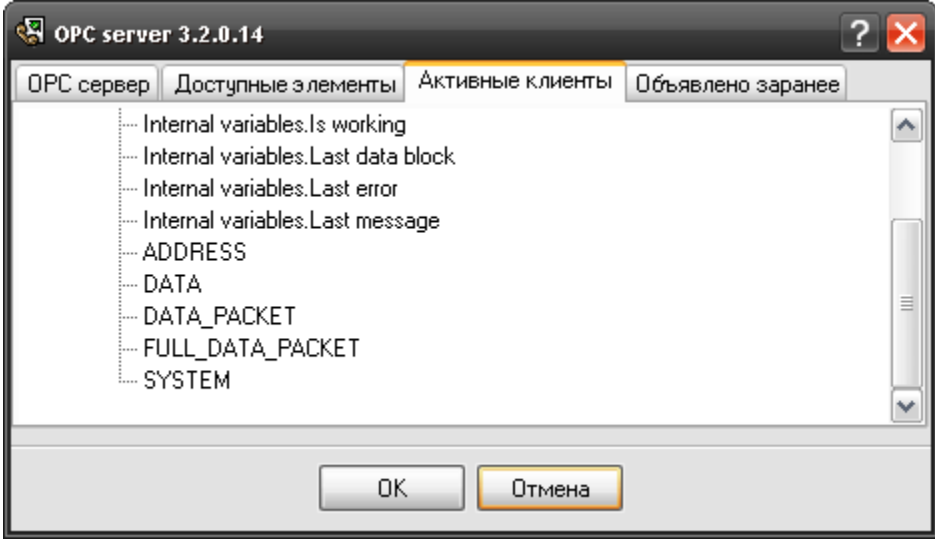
OPC server 3.2.0.14

OPC сервер | Доступные элементы | Активные клиенты | Объявлено заранее

Internal variables.Is working
Internal variables.Last data block
Internal variables.Last error
Internal variables.Last message
ADDRESS
DATA
DATA_PACKET
FULL_DATA_PACKET
SYSTEM

OK
Отмена